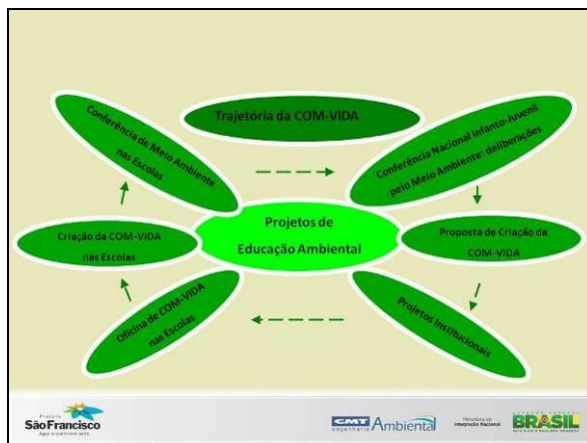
Trajetória da COM-VIDA

Conferência de Meio Ambiente nas Escolas

Conferência Nacional Infanto-Juvenil pelo Meio Ambiente: deliberações

Projetos de Educação Ambiental

Criação da COM-VIDA nas Escolas

Proposta de Criação da COM-VIDA

Oficina de COM-VIDA nas Escolas

Projetos Institucionais

Projeto São Francisco

CMT engenharia Ambiental

Ministério da Integração Nacional

BRASIL